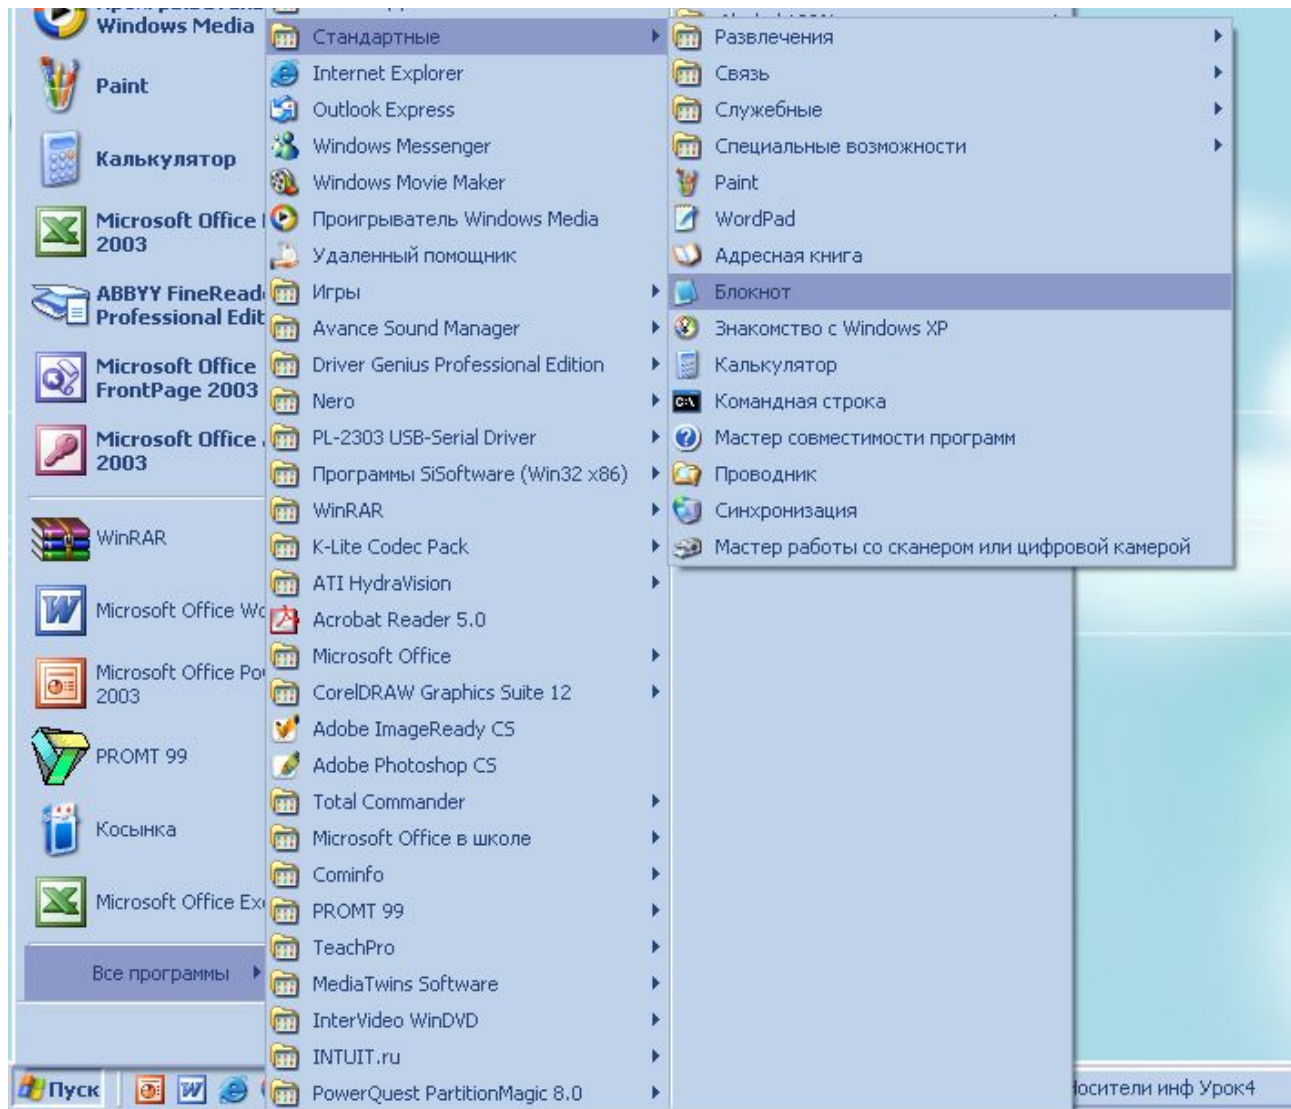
Windows Media
Paint
Калькулятор
Microsoft Office 2003
ABBYY FineRead Professional Edit
Microsoft Office FrontPage 2003
Microsoft Office 2003
WinRAR
Microsoft Office Wo
Microsoft Office Po 2003
PROMT 99
Косынка
Microsoft Office Ex
Все программы

Стандартные
Internet Explorer
Outlook Express
Windows Messenger
Windows Movie Maker
Проигрыватель Windows Media
Удаленный помощник
Игры
Avance Sound Manager
Driver Genius Professional Edition
Nero
PL-2303 USB-Serial Driver
Программы SiSoftware (Win32 x86)
WinRAR
K-Lite Codec Pack
ATI HydraVision
Acrobat Reader 5.0
Microsoft Office
CorelDRAW Graphics Suite 12
Adobe ImageReady CS
Adobe Photoshop CS
Total Commander
Microsoft Office в школе
Cominfo
PROMT 99
TeachPro
MediaTwins Software
InterVideo WinDVD
INTUIT.ru
PowerQuest PartitionMagic 8.0

Развлечения
Связь
Служебные
Специальные возможности
Paint
WordPad
Адресная книга
Блокнот
Знакомство с Windows XP
Калькулятор
Командная строка
Мастер совместимости программ
Проводник
Синхронизация
Мастер работы со сканером или цифровой камерой

Пуск
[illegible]осители инф Урок4